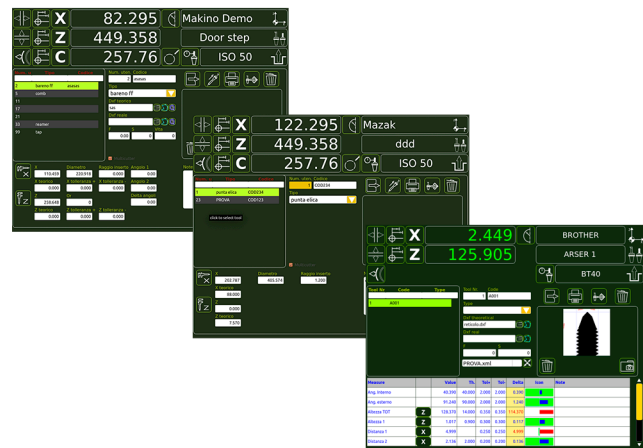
X 82.295 Makino Demo
Z 449.358 Door step
C 257.76 ISO 50

2 bareno ff asasas
3 pomb
11
17
21
23 reamer
30 bsc

bareno ff
tas

X 122.295 Mazak
Z 449.358 ddd
C 257.76 ISO 50

1 punta elica C00234
23 PROVA C00123

click to select tool

C0035X
punta elica

202.787
400.574
1.000
88.000
0.000
7.570

110.428 220.518 0.000 0.000
0.000 0.000 0.000 0.000
258.648 0.000
0.000 0.000 0.000

X 2.449 BROTHER
Z 125.905 ARSER 1
BT40

Tool Nr. Code Type
1 A001

1 A001
cetsale.dxf
PROVA.xml

| Measure | | Value | Th. | Tol+ | Tol- | Delta | Icon | Note |
|---|---|---|---|---|---|---|---|---|
| Ang. interno | | 40.350 | 40.000 | 2.000 | 2.000 | 0.350 | | |
| Ang. esterno | | 91.240 | 90.000 | 2.000 | 2.000 | 1.240 | | |
| Altezza TOT | Z | 128.370 | 14.000 | 0.350 | 0.350 | 114.370 | | |
| Altezza 1 | Z | 1.017 | 0.900 | 0.300 | 0.300 | 0.117 | | |
| Distanza 1 | X | 4.999 | | 0.250 | 0.250 | 4.999 | | |
| Distanza 2 | X | 2.136 | 2.000 | 0.250 | 0.250 | 0.136 | | |